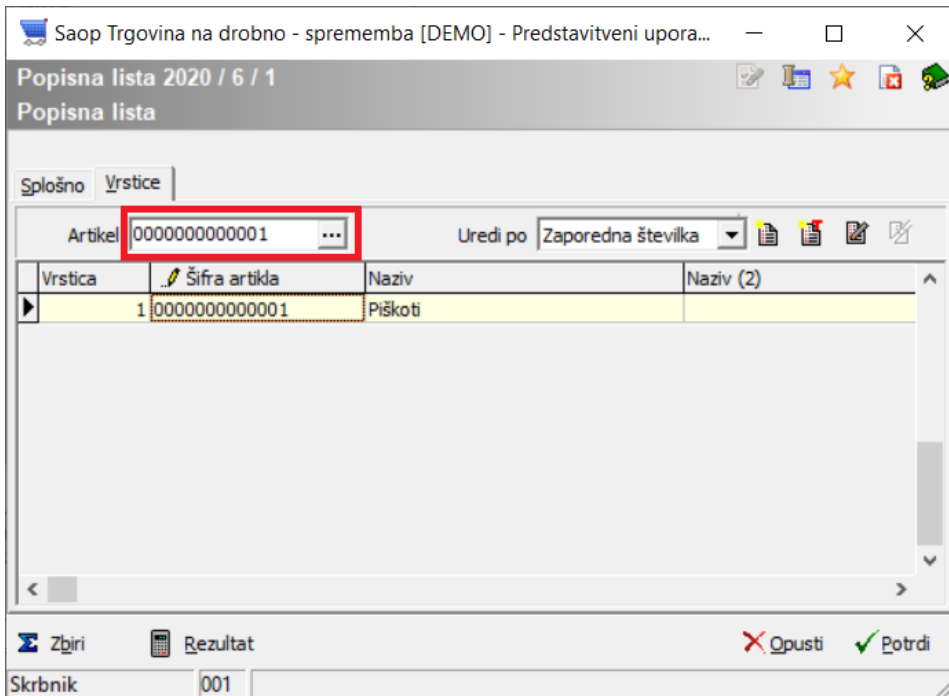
Saop Trgovina na drobno - sprememba [DEMO] - Predstavitveni upora...

Popisna lista 2020 / 6 / 1
Popisna lista

Splošno | Vrstice

Artikel 0000000000001 ...

Uredi po Zaporedna številka

| Vrstica | Šifra artikla | Naziv | Naziv (2) |
|---|---|---|---|
| 1 | 0000000000001 | Piškoti | |

Zbiri | Rezultat | Opusti | Potrdi

Skrbnik | 001